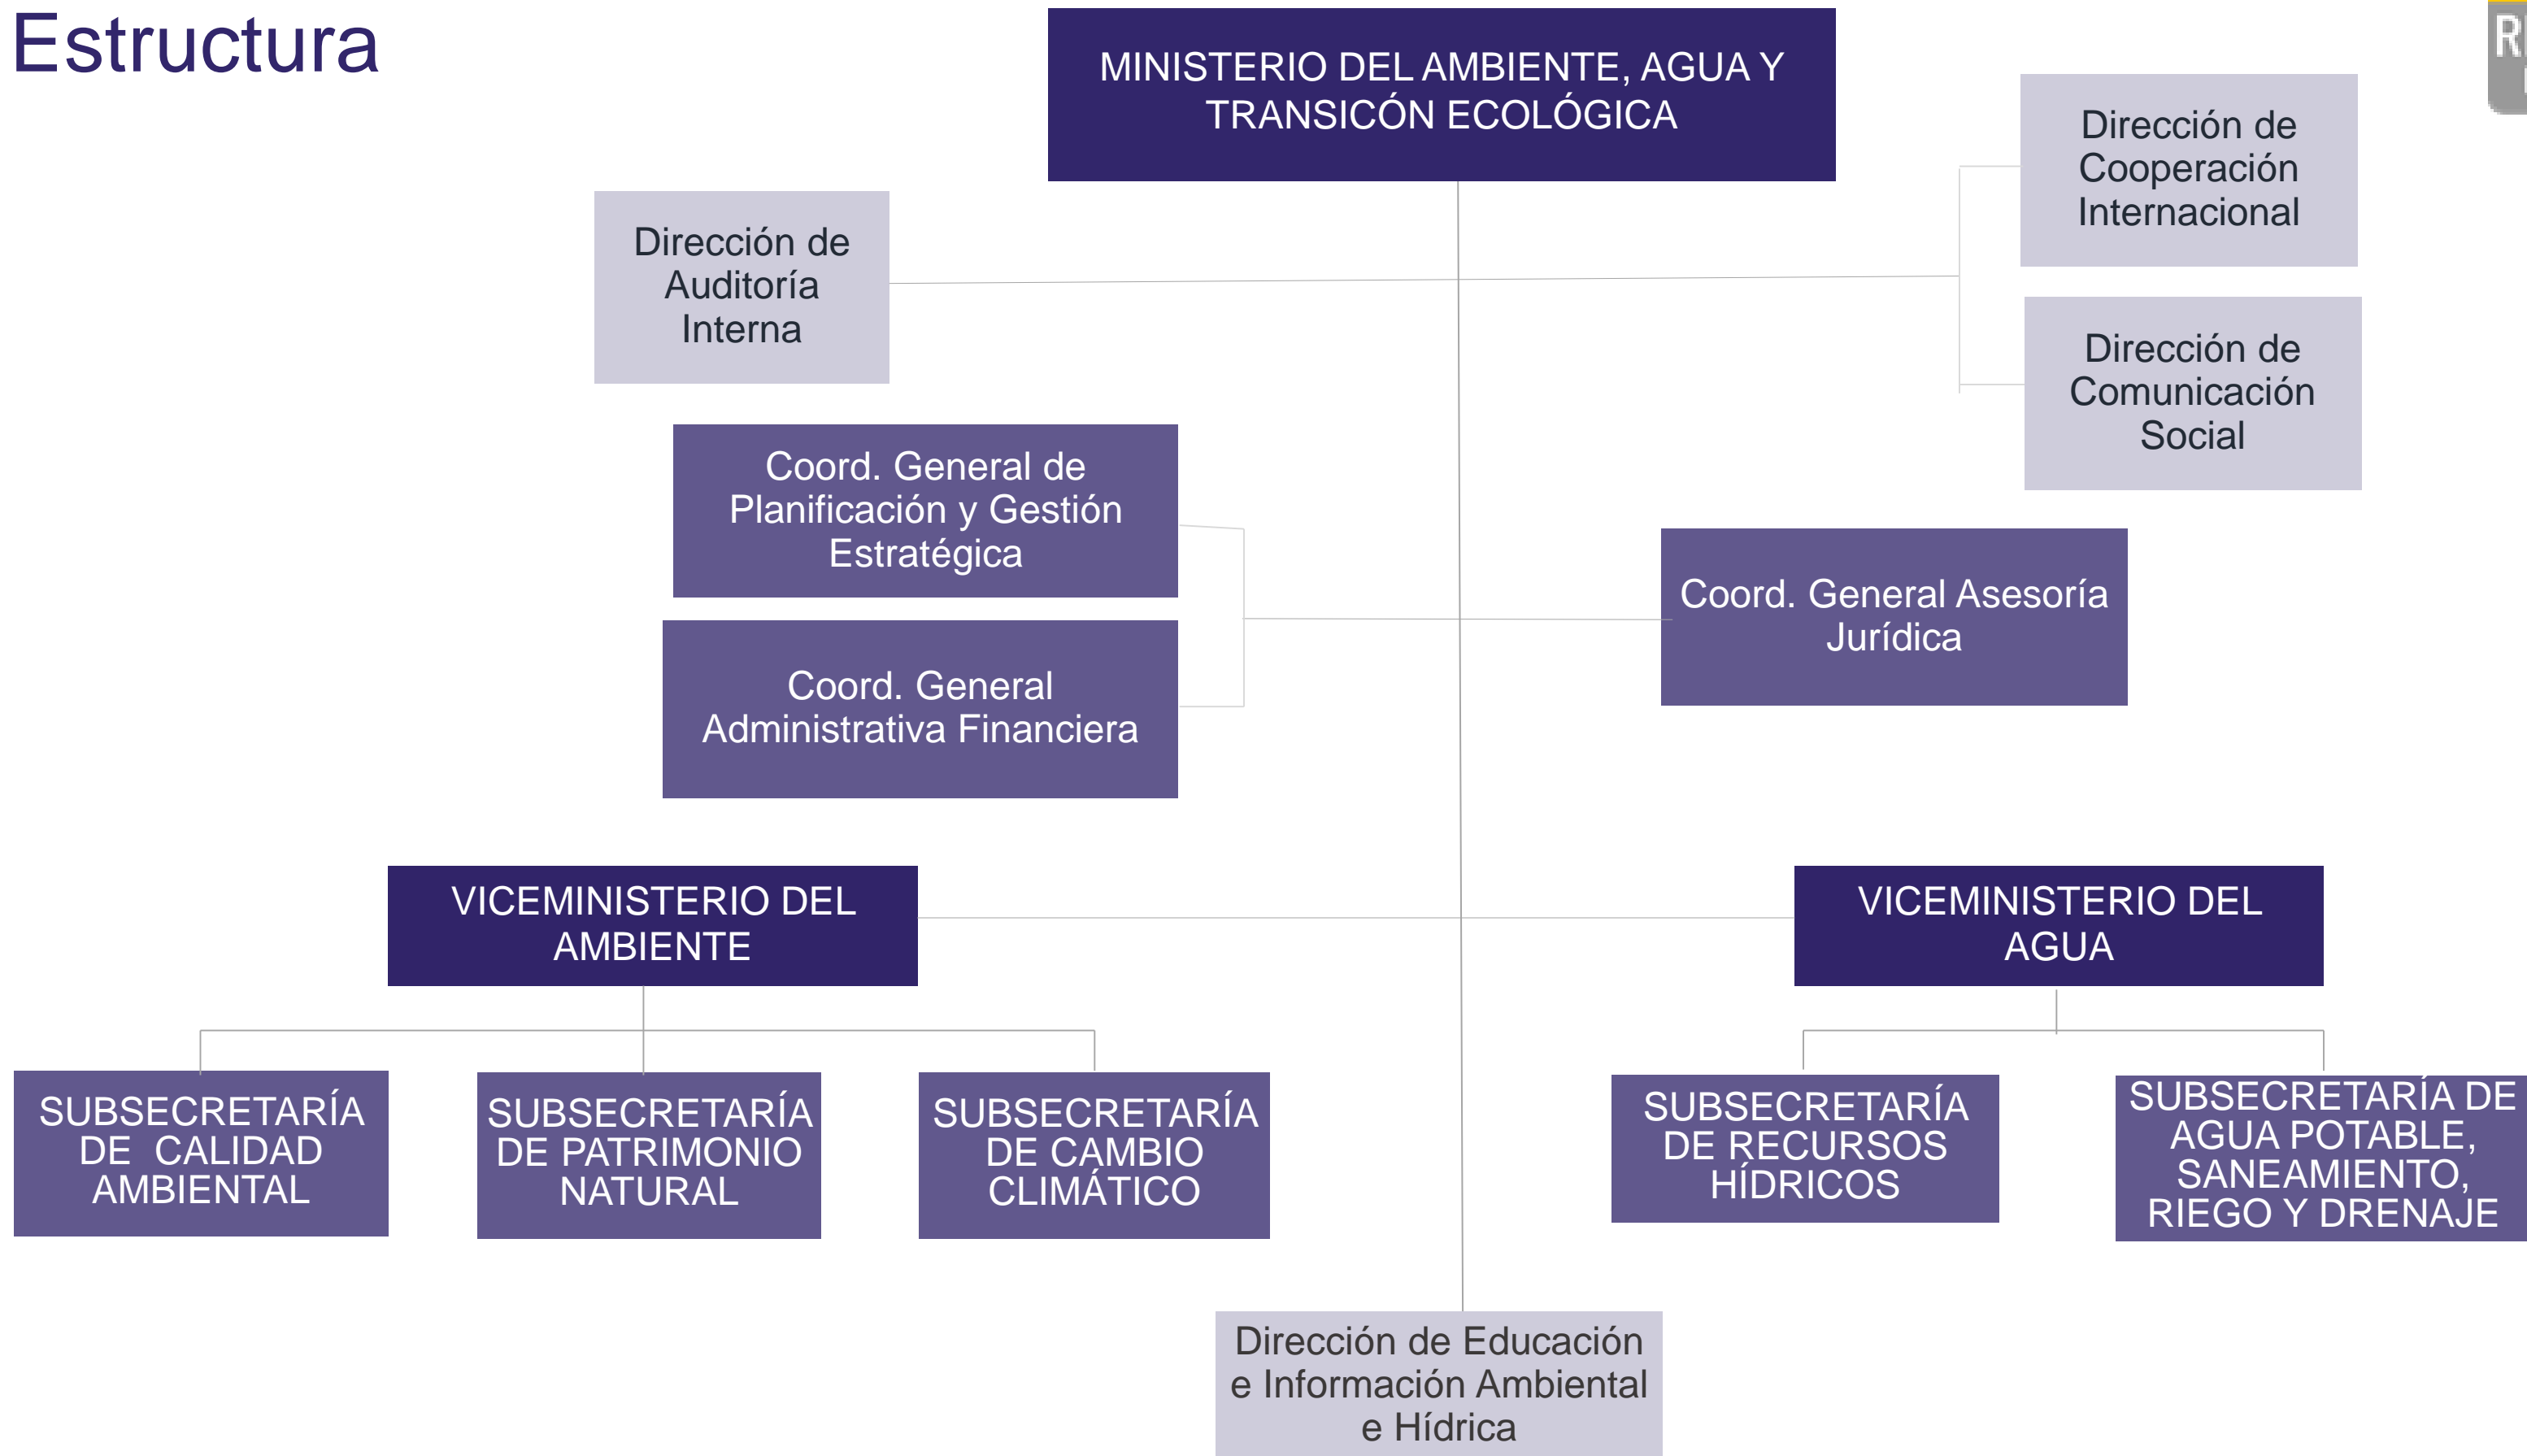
Estructura

MINISTERIO DEL AMBIENTE, AGUA Y TRANSICÓN ECOLÓGICA

Dirección de Auditoría Interna

Dirección de Cooperación Internacional

Dirección de Comunicación Social

Coord. General de Planificación y Gestión Estratégica

Coord. General Administrativa Financiera

Coord. General Asesoría Jurídica

VICEMINISTERIO DEL AMBIENTE

VICEMINISTERIO DEL AGUA

SUBSECRETARÍA DE CALIDAD AMBIENTAL

SUBSECRETARÍA DE PATRIMONIO NATURAL

SUBSECRETARÍA DE CAMBIO CLIMÁTICO

SUBSECRETARÍA DE RECURSOS HÍDRICOS

SUBSECRETARÍA DE AGUA POTABLE, SANEAMIENTO, RIEGO Y DRENAJE

Dirección de Educación e Información Ambiental e Hídrica

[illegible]